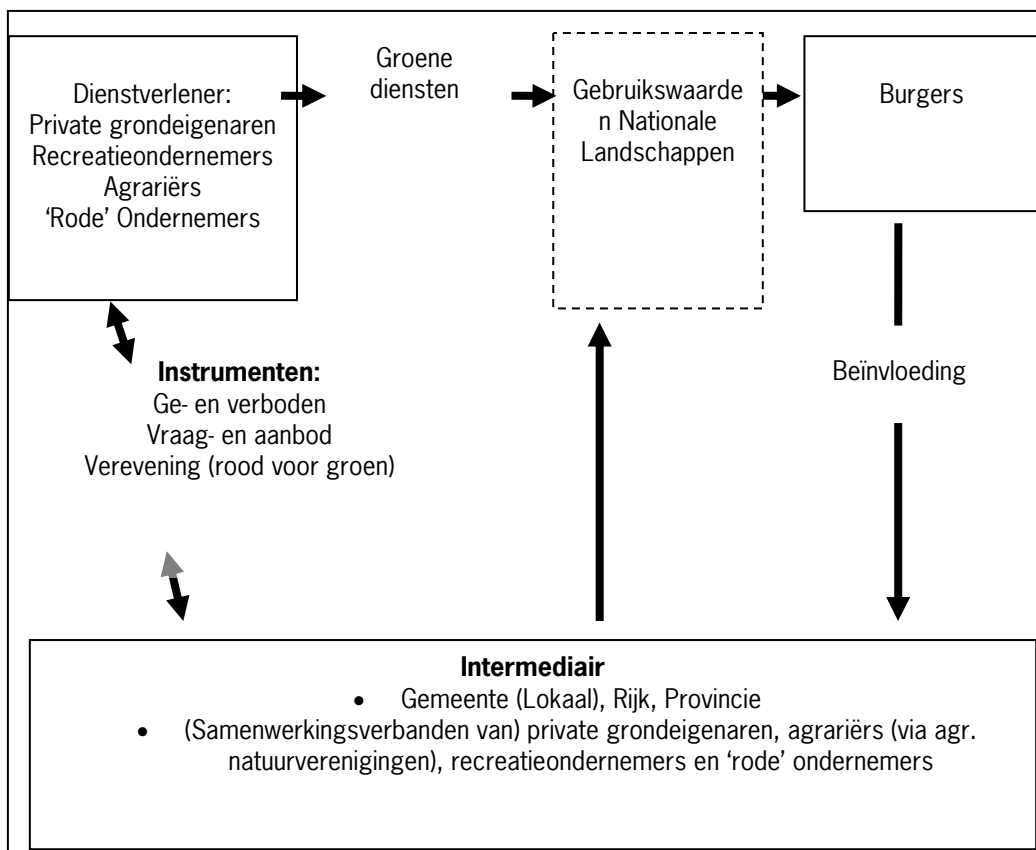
Dienstverlener:
Private grondeigenaren
Recreatieondernemers
Agrariërs
'Rode' Ondernemers

Groene diensten

Gebruikswaarden Nationale Landschappen

Burgers

Instrumenten:
Ge- en verboden
Vraag- en aanbod
Verevening (rood voor groen)

Beïnvloeding

Intermediair
• Gemeente (Lokaal), Rijk, Provincie
• (Samenwerkingsverbanden van) private grondeigenaren, agrariërs (via agr. natuurverenigingen), recreatieondernemers en 'rode' ondernemers